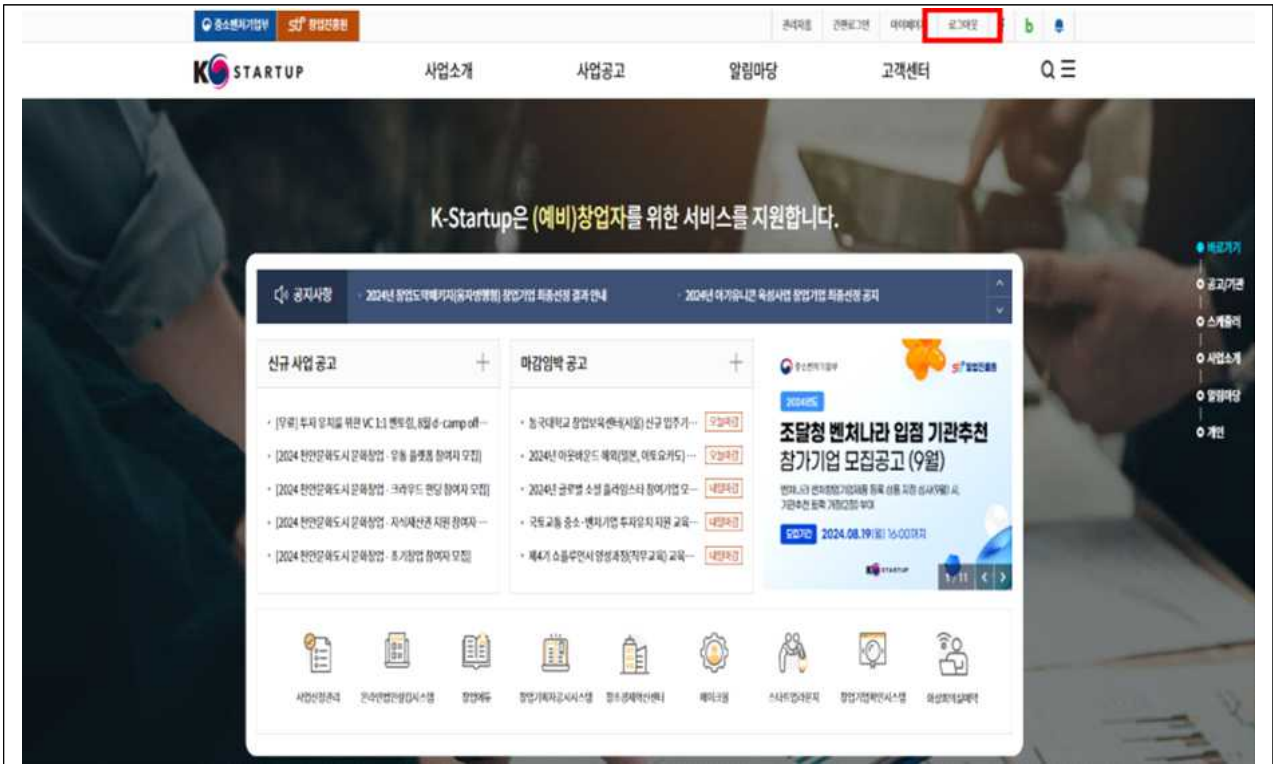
중소벤처기업부 창업진흥원

관리자용 간편로그인 마이페이지 로그아웃

K STARTUP

사업소개 사업공고 알림마당 고객센터

K-Startup은 (예비)창업자를 위한 서비스를 지원합니다.

공지사항 · 2024년 창업도약패키지(동자생행형) 창업기업 최종선정 결과 안내 · 2024년 아기유니콘 육성사업 창업기업 최종선정 공지

신규 사업 공고

· [무료] 투자 유치를 위한 VC 1:1 멘토링, 8월 d·camp off···
· [2024 천안문화도시 문화창업 · 유통 플랫폼 참여자 모집]
· [2024 천안문화도시 문화창업 · 크라우드 펀딩 참여자 모집]
· [2024 천안문화도시 문화창업 · 지식재산권 지원 참여자···
· [2024 천안문화도시 문화창업 · 초기창업 참여자 모집]

마감임박 공고

· 동국대학교 창업보육센터(서울) 신규 입주기··· 오늘마감
· 2024년 아웃바운드 해외(일본, 아토요카도)··· 오늘마감
· 2024년 글로벌 소셜 플레잉스타 참여기업 모··· 내일마감
· 국토교통 중소·벤처기업 투자유치 지원 교육··· 내일마감
· 제4기 소플루언서 양성과정(직무교육) 교육··· 내일마감

중소벤처기업부 창업진흥원
2024년도
조달청 벤처나라 입점 기관추천 참가기업 모집공고 (9월)
벤처나라 온라인 조달시장 등록 상품 지정 심사(9월) 시, 기관추천 등록 가점 부여
모집기간 2024.08.19(월) 16:00까지
K STARTUP
1/11

사업신청관리 온라인법인설립시스템 창업에듀 창업기획자공시시스템 창조경제혁신센터 메이크올 스타트업아카데미 창업기업확인시스템 여성창업실패방지

바로가기
공고/기관
스케줄러
사업소개
알림마당
게시